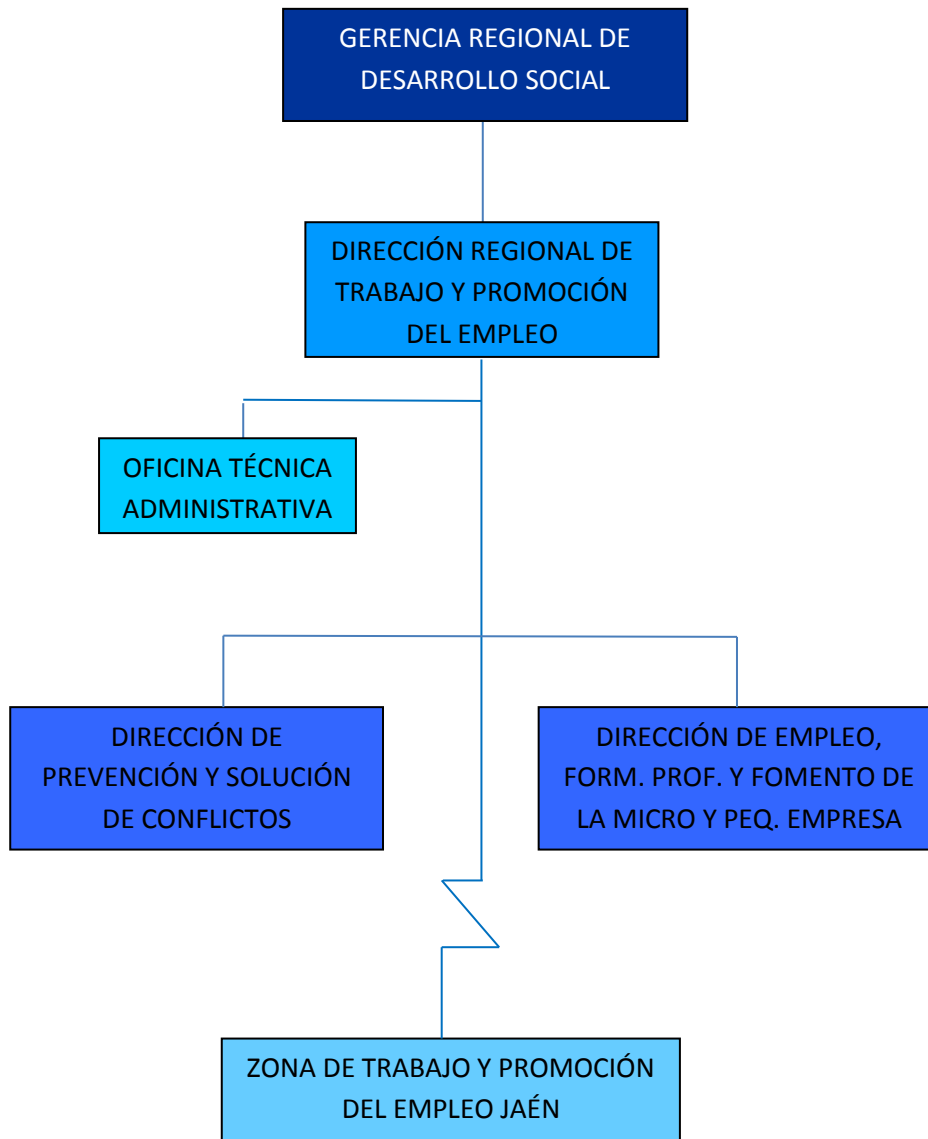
GERENCIA REGIONAL DE DESARROLLO SOCIAL

DIRECCIÓN REGIONAL DE TRABAJO Y PROMOCIÓN DEL EMPLEO

OFICINA TÉCNICA ADMINISTRATIVA

DIRECCIÓN DE PREVENCIÓN Y SOLUCIÓN DE CONFLICTOS

DIRECCIÓN DE EMPLEO, FORM. PROF. Y FOMENTO DE LA MICRO Y PEQ. EMPRESA

ZONA DE TRABAJO Y PROMOCIÓN DEL EMPLEO JAÉN